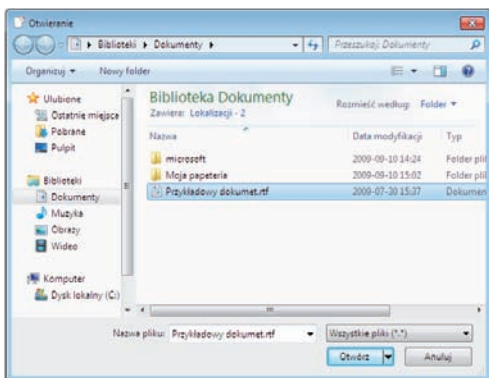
Otwieranie

Biblioteki ▸ Dokumenty ▸

Przeszukaj: Dokumenty

Organizuj ▾ Nowy folder

Ulubione
Ostatnie miejsca
Pobrane
Pulpit

Biblioteki
Dokumenty
Muzyka
Obrazy
Wideo

Komputer
Dysk lokalny (C:)

Biblioteka Dokumenty
Zawiera: Lokalizacji - 2

Rozmieść według: Folder ▾

| Nazwa | Data modyfikacji | Typ |
|---|---|---|
| microsoft | 2009-09-10 14:24 | Folder pli |
| Moja papeteria | 2009-09-10 15:02 | Folder pli |
| Przykładowy dokumet.rtf | 2009-07-30 15:37 | Dokumen |

Nazwa pliku: Przykładowy dokumet.rtf

Wszystkie pliki (*.*)

Otwórz

Anuluj